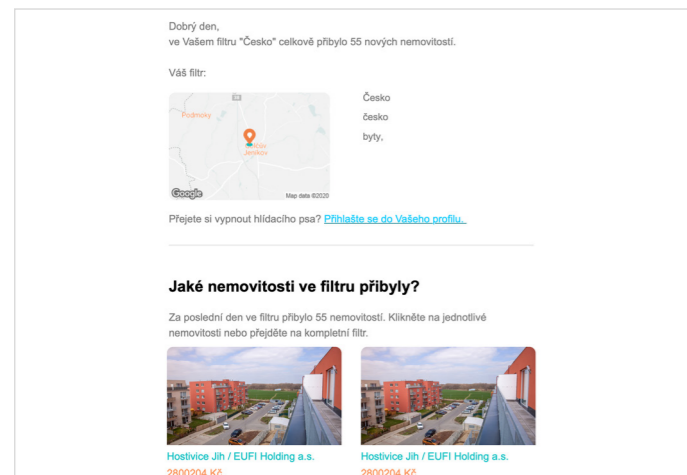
Dobrý den,
ve Vašem filtru "Česko" celkově přibylo 55 nových nemovitostí.

Váš filtr:

Podmoky
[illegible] Jeseníkov
Google
Map data ©2020

Česko
česko
byty,

Přejete si vypnout hlídacího psa? Přihlaste se do Vašeho profilu.

Jaké nemovitosti ve filtru přibyly?

Za poslední den ve filtru přibylo 55 nemovitostí. Klikněte na jednotlivé nemovitosti nebo přejděte na kompletní filtr.

Hostivice Jih / EUFI Holding a.s.
2800204 Kč

Hostivice Jih / EUFI Holding a.s.
2800204 Kč